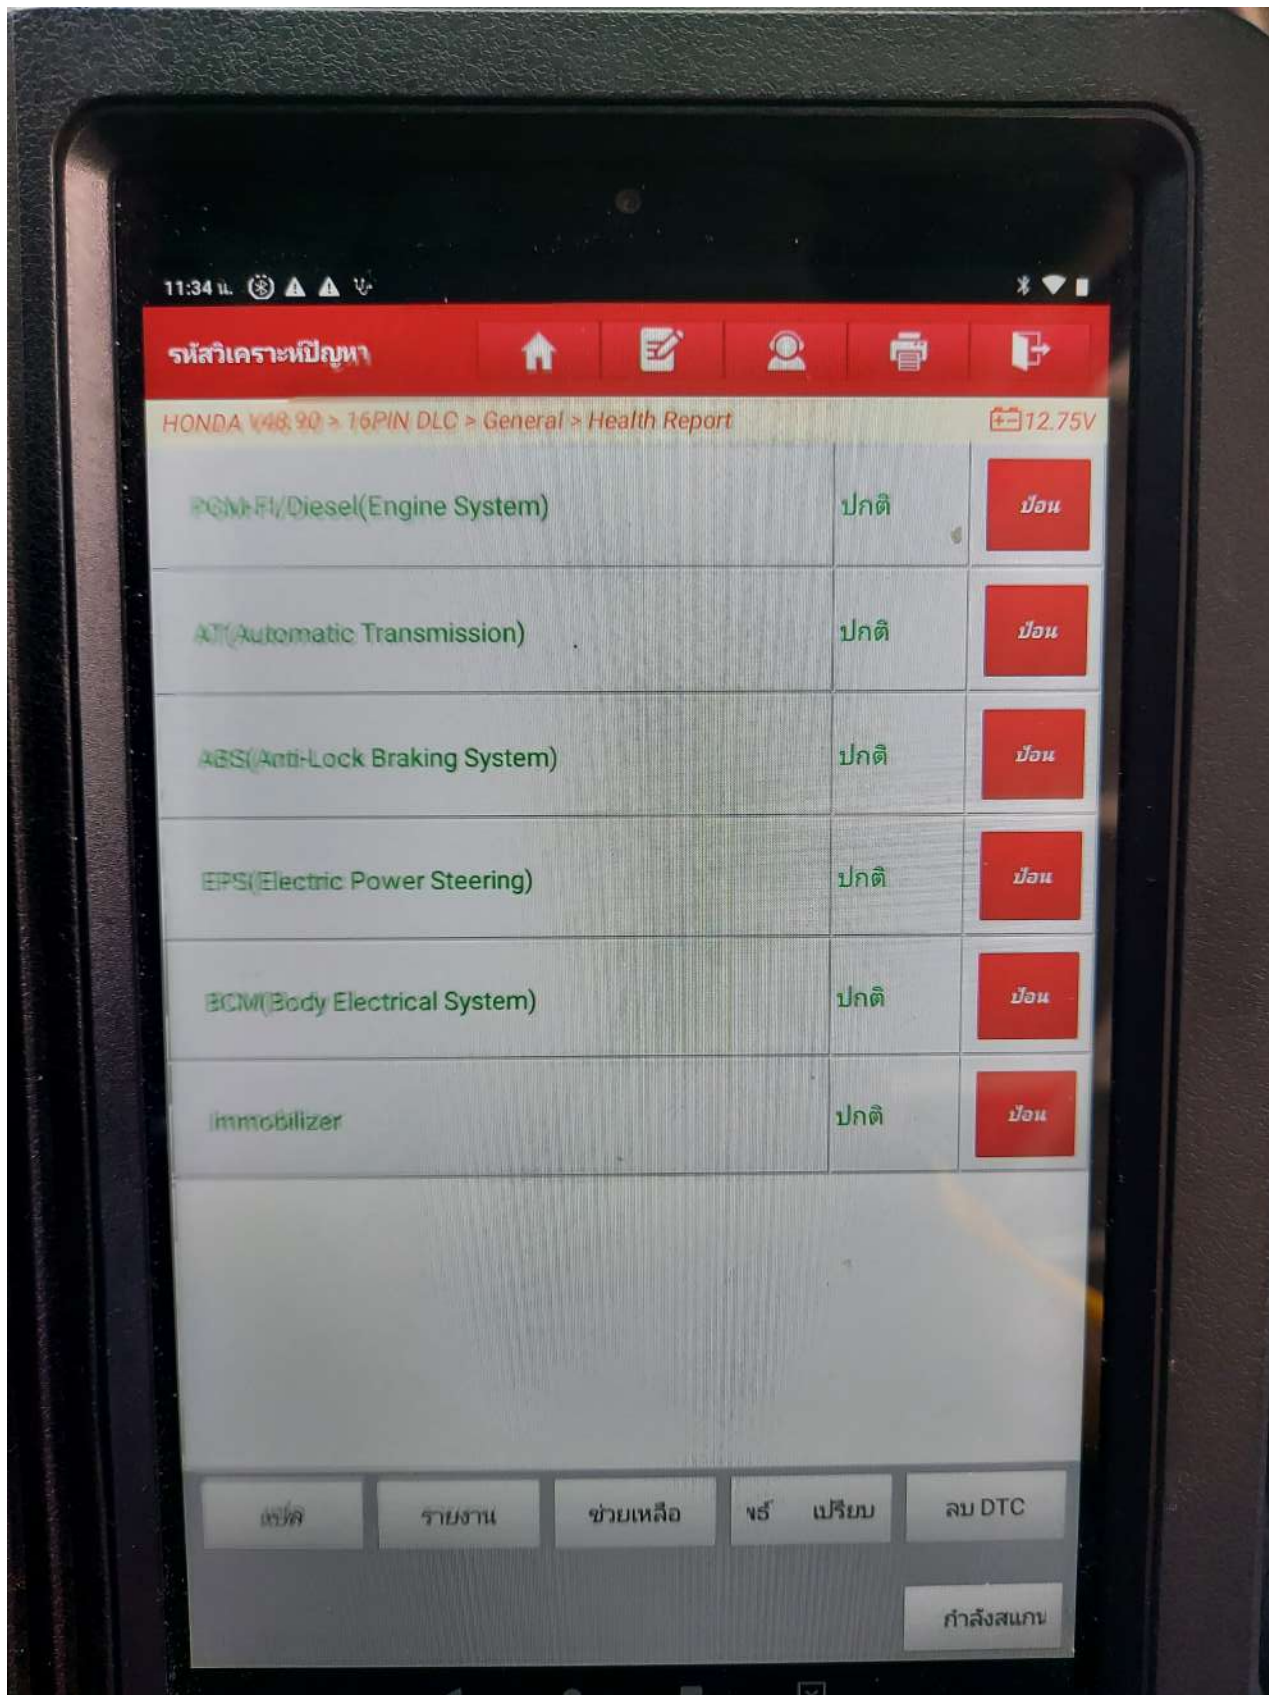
11:34 น.

รหัสวิเคราะห์ปัญหา

HONDA V48.90 > 16PIN DLC > General > Health Report

12.75V

| | | |
|---|---|---|
| PGM-FI/Diesel(Engine System) | ปกติ | ป้อน |
| AT(Automatic Transmission) | ปกติ | ป้อน |
| ABS(Anti-Lock Braking System) | ปกติ | ป้อน |
| EPS(Electric Power Steering) | ปกติ | ป้อน |
| BCM(Body Electrical System) | ปกติ | ป้อน |
| Immobilizer | ปกติ | ป้อน |

แชร์

รายงาน

ช่วยเหลือ

ขรึ เปรียบ

ลบ DTC

กำลังสแกน